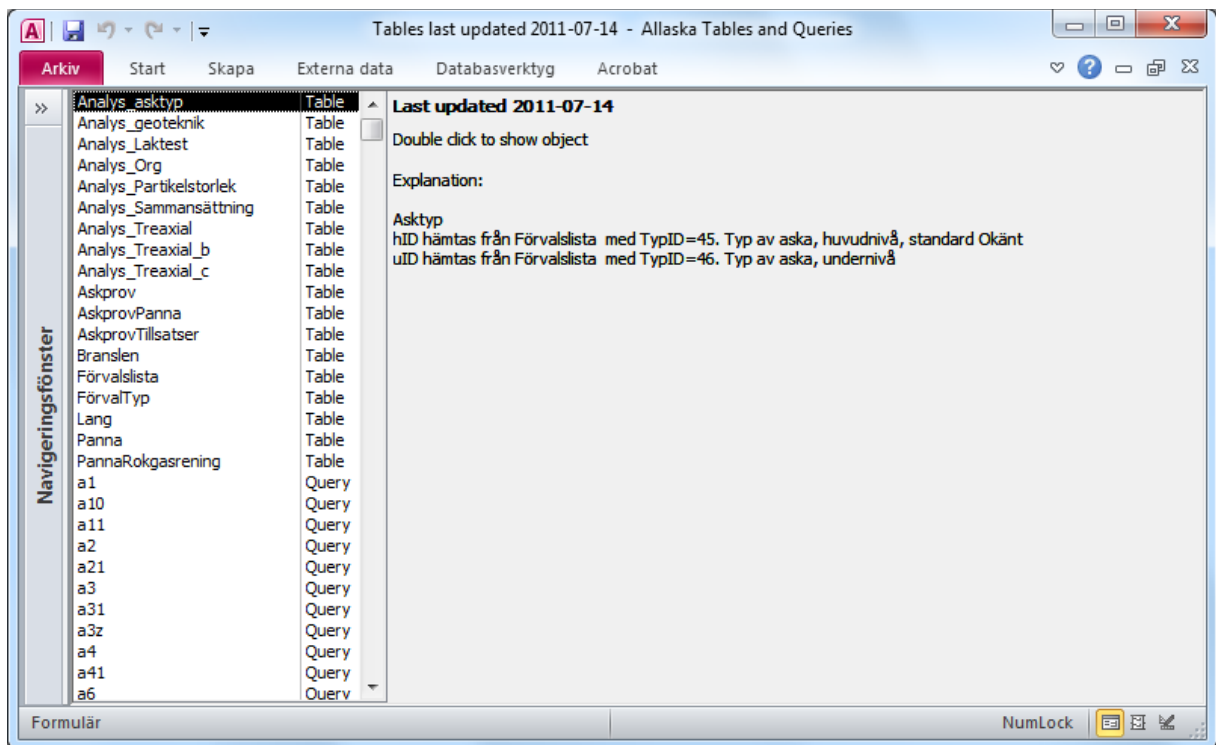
Tables last updated 2011-07-14 - Allaska Tables and Queries

Arkiv | Start | Skapa | Externa data | Databasverktyg | Acrobat

Navigeringsfönster

| | |
|---|---|
| Analys_asktyp | Table |
| Analys_geoteknik | Table |
| Analys_Laktest | Table |
| Analys_Org | Table |
| Analys_Partikelstorlek | Table |
| Analys_Sammansättning | Table |
| Analys_Treaxial | Table |
| Analys_Treaxial_b | Table |
| Analys_Treaxial_c | Table |
| Askprov | Table |
| AskprovPanna | Table |
| AskprovTillsatser | Table |
| Branslen | Table |
| Förvalslista | Table |
| FörvalTyp | Table |
| Lang | Table |
| Panna | Table |
| PannaRokgasrening | Table |
| a1 | Query |
| a10 | Query |
| a11 | Query |
| a2 | Query |
| a21 | Query |
| a3 | Query |
| a31 | Query |
| a3z | Query |
| a4 | Query |
| a41 | Query |
| a6 | Query |

Last updated 2011-07-14

Double click to show object

Explanation:

Asktyp
hID hämtas från Förvalslista med TypID=45. Typ av aska, huvudnivå, standard Okänt
uID hämtas från Förvalslista med TypID=46. Typ av aska, undernivå

Formulär

NumLock